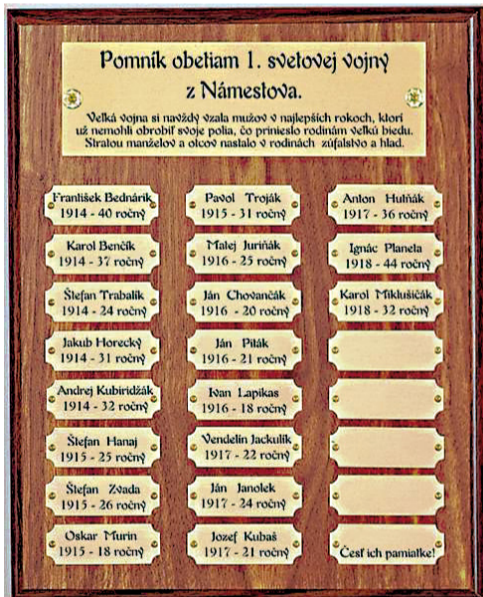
Pomník obetiam 1. svetovej vojny z Námestova.

Veľká vojna si navždy vzala mužov v najlepších rokoch, ktorí už nemohli obrobiť svoje polia, čo prinieslo rodinám veľkú biedu. Stratou manželov a otcov nastalo v rodinách zúfalstvo a hlad.

František Bednárik
1914 - 40 ročný

Karol Benčík
1914 - 37 ročný

Štefan Trabalík
1914 - 24 ročný

Jakub Horecký
1914 - 31 ročný

Andrej Kubiridžák
1914 - 32 ročný

Štefan Hanaj
1915 - 25 ročný

Štefan Zvada
1915 - 26 ročný

Oskar Murin
1915 - 18 ročný

Pavol Troják
1915 - 31 ročný

Matej Juriňák
1916 - 25 ročný

Ján Chovančák
1916 - 20 ročný

Ján Piták
1916 - 21 ročný

Ivan Lapikas
1916 - 18 ročný

Vendelín Jackulík
1917 - 22 ročný

Ján Janolek
1917 - 24 ročný

Jozef Kubaš
1917 - 21 ročný

Anton Hutňák
1917 - 36 ročný

Ignác Planeta
1918 - 44 ročný

Karol Mikušičák
1918 - 32 ročný

Česť ich pamiatke!